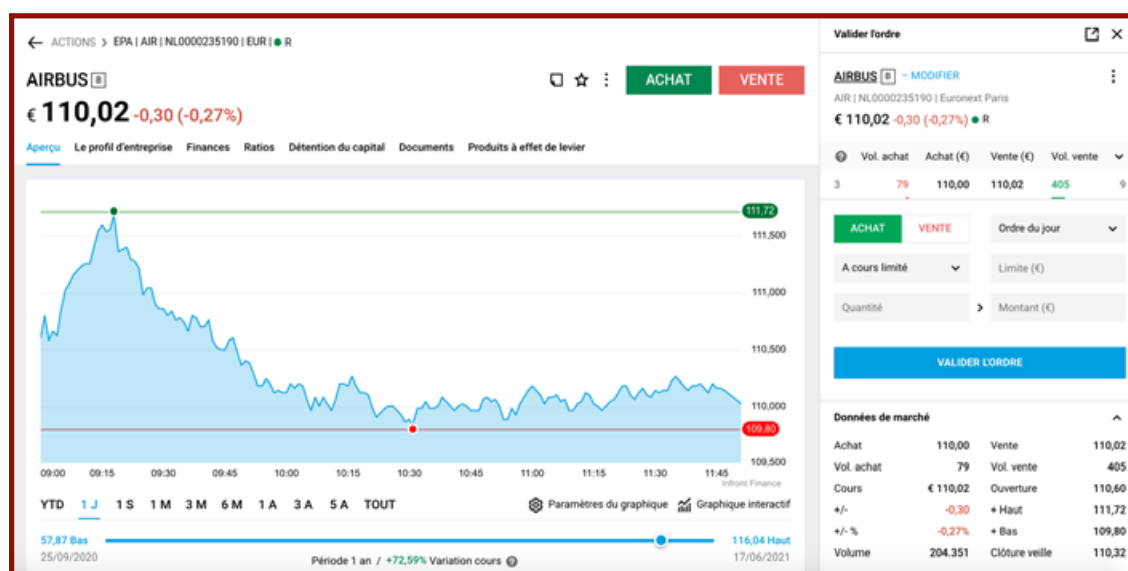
← ACTIONS > EPA | AIR | NL0000235190 | EUR | ● R

AIRBUS B

€ 110,02 -0,30 (-0,27%)

ACHAT VENTE

Aperçu Le profil d'entreprise Finances Ratios Détention du capital Documents Produits à effet de levier

111,72
111,500
111,000
110,500
110,000
109,80
109,500

09:00 09:15 09:30 09:45 10:00 10:15 10:30 10:45 11:00 11:15 11:30 11:45

Infront Finance

YTD 1 J 1 S 1 M 3 M 6 M 1 A 3 A 5 A TOUT

Paramètres du graphique Graphique interactif

57,87 Bas
25/09/2020

116,04 Haut
17/06/2021

Période 1 an / +72,59% Variation cours

Valider l'ordre

AIRBUS B – MODIFIER

AIR | NL0000235190 | Euronext Paris

€ 110,02 -0,30 (-0,27%) ● R

| | Vol. achat | Achat (€) | Vente (€) | Vol. vente |
|---|---|---|---|---|
| 3 | 79 | 110,00 | 110,02 | 405 | 9

ACHAT VENTE Ordre du jour

A cours limité Limite (€)

Quantité > Montant (€)

VALIDER L'ORDRE

Données de marché

| | | | |
|---|---|---|---|
| Achat | 110,00 | Vente | 110,02 |
| Vol. achat | 79 | Vol. vente | 405 |
| Cours | € 110,02 | Ouverture | 110,60 |
| +/- | -0,30 | + Haut | 111,72 |
| +/- % | -0,27% | + Bas | 109,80 |
| Volume | 204.351 | Clôture veille | 110,32 |